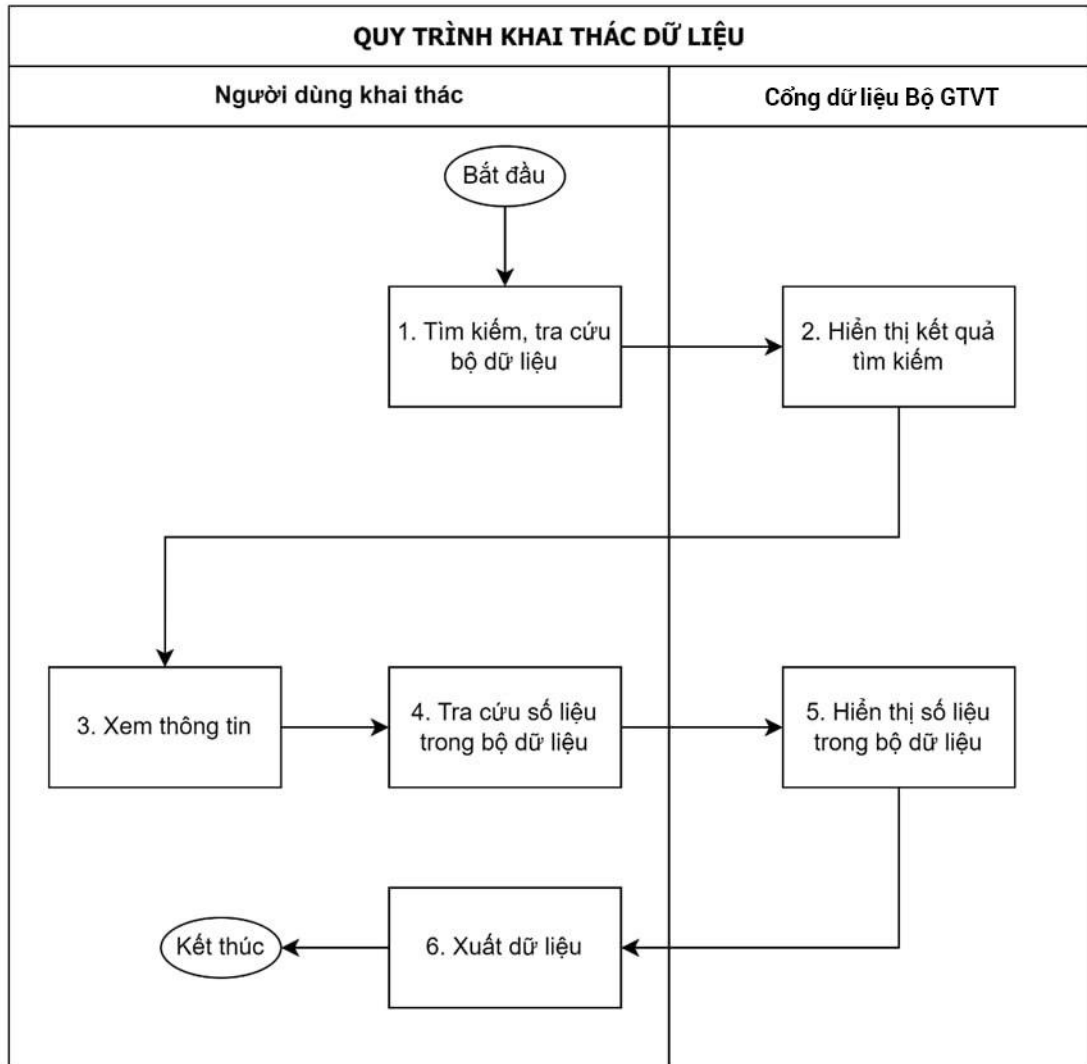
QUY TRÌNH KHAI THÁC DỮ LIỆU

Người dùng khai thác

Cổng dữ liệu Bộ GTVT

Bắt đầu

1. Tìm kiếm, tra cứu bộ dữ liệu

2. Hiển thị kết quả tìm kiếm

3. Xem thông tin

4. Tra cứu số liệu trong bộ dữ liệu

5. Hiển thị số liệu trong bộ dữ liệu

Kết thúc

6. Xuất dữ liệu